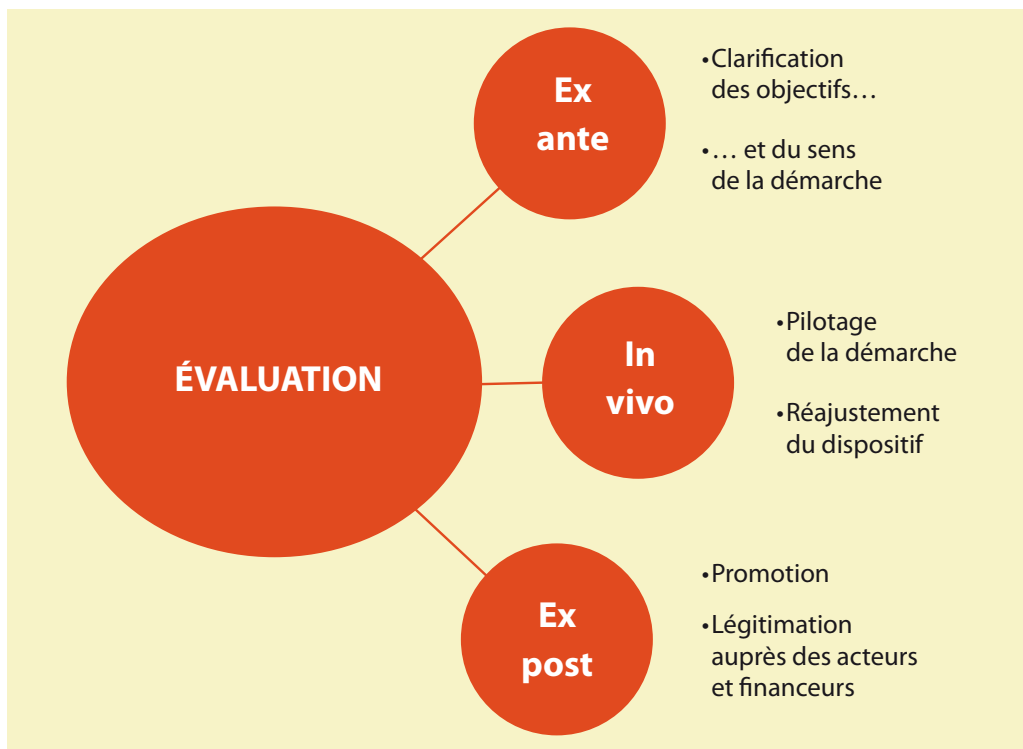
ÉVALUATION

Ex ante

•Clarification des objectifs…

•… et du sens de la démarche

In vivo

•Pilotage de la démarche

•Réajustement du dispositif

Ex post

•Promotion

•Légitimation auprès des acteurs et financeurs